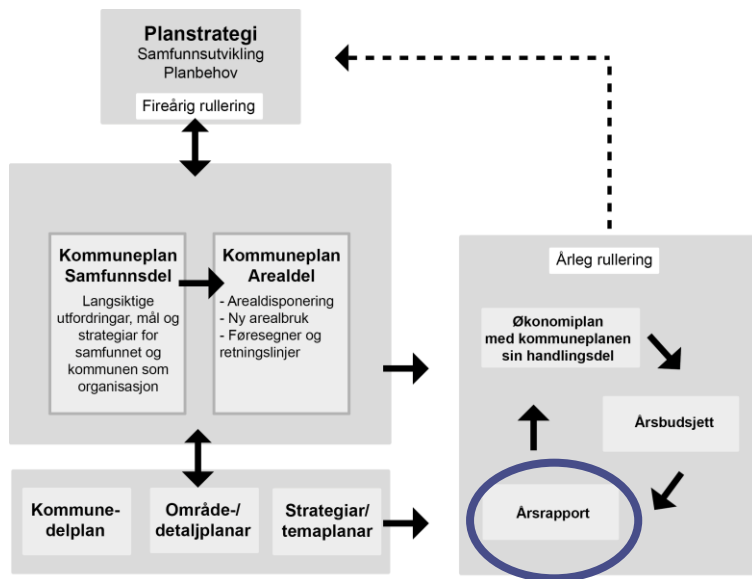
Planstrategi
Samfunnsutvikling
Planbehov

Fireårig rullering

Kommuneplan Samfunnsdel
Langsiktige utfordringar, mål og strategiar for samfunnet og kommunen som organisasjon

Kommuneplan Arealdel
- Arealdisponering
- Ny arealbruk
- Føresegner og retningslinjer

Kommunedelplan

Område-/ detaljplanar

Strategiar/ temaplanar

Årleg rullering

Økonomiplan med kommuneplanen sin handlingsdel

Årsbudsjett

Årsrapport